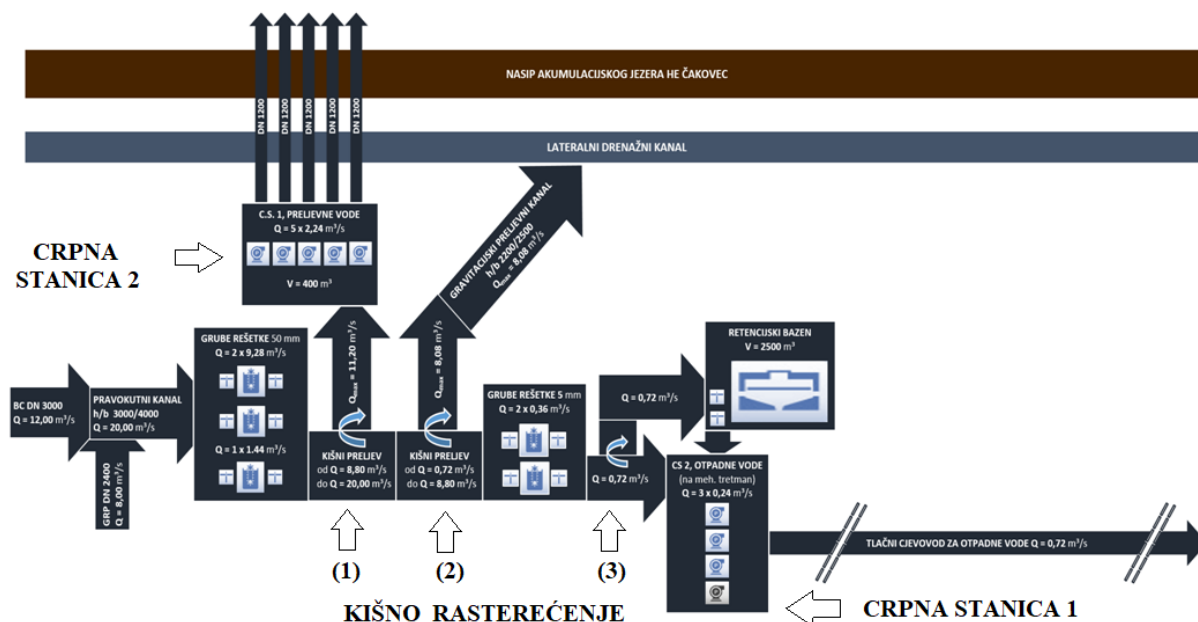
NASIP AKUMULACIJSKOG JEZERA HE ČAKOVEC

DN 1200 DN 1200 DN 1200 DN 1200 DN 1200

LATERALNI DRENAŽNI KANAL

C.S. 1, PRELJEVNE VODE
Q = 5 x 2,24 m³/s
V = 400 m³

CRPNA STANICA 2

GRAVITACIJSKI PRELJEVNI KANAL
h/b 2200/2500
$Q_{max}$ = 8,08 m³/s

GRUBE REŠETKE 50 mm
Q = 2 x 9,28 m³/s
Q = 1 x 1.44 m³/s

$Q_{max}$ = 11,20 m³/s

$Q_{max}$ = 8,08 m³/s

RETENCIJSKI BAZEN
V = 2500 m³

BC DN 3000
Q = 12,00 m³/s

PRAVOKUTNI KANAL
h/b 3000/4000
Q = 20,00 m³/s

GRP DN 2400
Q = 8,00 m³/s

KIŠNI PRELJEV
od Q = 8,80 m³/s
do Q = 20,00 m³/s

KIŠNI PRELJEV
od Q = 0,72 m³/s
do Q = 8,80 m³/s

GRUBE REŠETKE 5 mm
Q = 2 x 0,36 m³/s

Q = 0,72 m³/s

Q = 0,72 m³/s

CS 2, OTPADNE VODE
(na meh. tretman)
Q = 3 x 0,24 m³/s

TLAČNI CJEVOVOD ZA OTPADNE VODE Q = 0,72 m³/s

(1) (2) (3)

KIŠNO RASTEREĆENJE

CRPNA STANICA 1